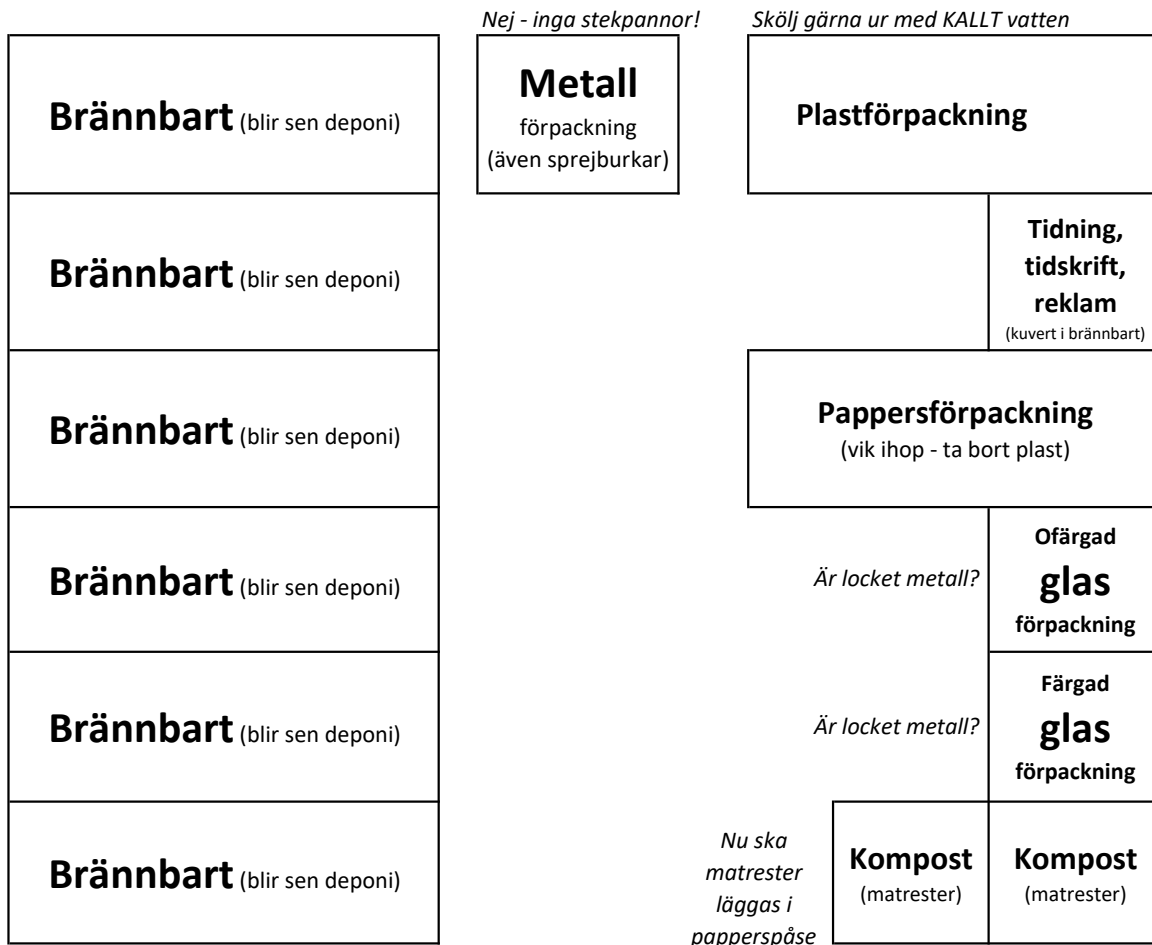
Nej - inga stekpannor!

Skölj gärna ur med KALLT vatten

Brännbart (blir sen deponi)

Metall förpackning (även sprejburkar)

Plastförpackning

Brännbart (blir sen deponi)

Tidning, tidskrift, reklam (kuvert i brännbart)

Brännbart (blir sen deponi)

Pappersförpackning (vik ihop - ta bort plast)

Brännbart (blir sen deponi)

Är locket metall?

Ofärgad glas förpackning

Brännbart (blir sen deponi)

Är locket metall?

Färgad glas förpackning

Brännbart (blir sen deponi)

Nu ska matrester läggas i papperspåse

Kompost (matrester)

Kompost (matrester)